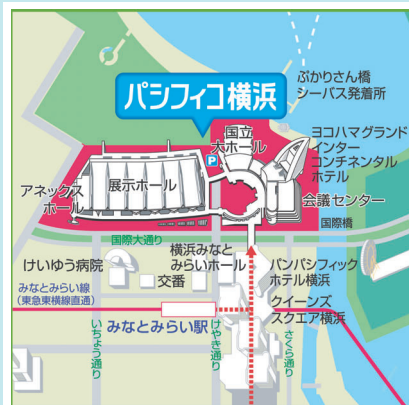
パシフィコ横浜

ぷかりさん橋
シーバス発着所

国立
大ホール

ヨコハマグランド
インター
コンチネンタル
ホテル

アネックス
ホール

展示ホール

会議センター

国際橋

国際大通り

けいゆう病院

横浜みなと
みらいホール

パンパシフィック
ホテル横浜

交番

みなとみらい線
(東急東横線直通)

クイーンズ
スクエア横浜

みなとみらい駅

いちょう通り

けやき通り

さくら通り